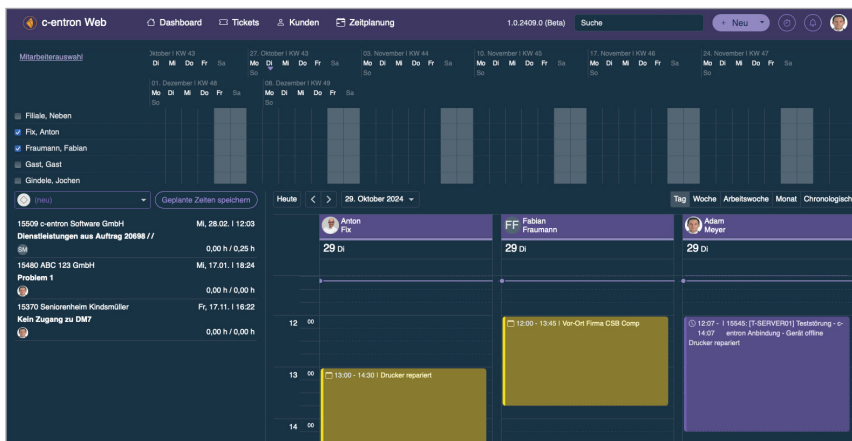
c-entron Web Dashboard Tickets Kunden Zeitplanung 1.0.2409.0 (Beta) Suche + Neu

Mitarbeiterauswahl

Oktober | KW 43
Di Mi Do Fr Sa
27. Oktober | KW 43
Mo Di Mi Do Fr Sa So
03. November | KW 44
Mo Di Mi Do Fr Sa So
10. November | KW 45
Mo Di Mi Do Fr Sa So
17. November | KW 46
Mo Di Mi Do Fr Sa So
24. November | KW 47
Mo Di Mi Do Fr Sa So
01. Dezember | KW 48
Mo Di Mi Do Fr Sa So
08. Dezember | KW 49
Mo Di Mi Do Fr Sa

Filiale, Neben
Fix, Anton
Fraumann, Fabian
Gast, Gast
Gindele, Jochen

(neu) Geplante Zeiten speichern

15509 c-entron Software GmbH Mi, 28.02. | 12:03
Dienstleistungen aus Auftrag 20698 / /
SM 0,00 h / 0,25 h

15480 ABC 123 GmbH Mi, 17.01. | 18:24
Problem 1
0,00 h / 0,00 h

15370 Seniorenheim Kindsmüller Fr, 17.11. | 16:22
Kein Zugang zu DM7
0,00 h / 0,00 h

Heute < > 29. Oktober 2024

Tag Woche Arbeitswoche Monat Chronologisch

Anton Fix
FF Fabian Fraumann
Adam Meyer

29 Di
29 Di
29 Di

12 00
13 00
14 00

13:00 - 14:30 | Drucker repariert

12:00 - 13:45 | Vor-Ort Firma CSB Comp

12:07 - 14:07 | 15545: [T-SERVER01] Teststörung - c-entron Anbindung - Gerät offline
Drucker repariert